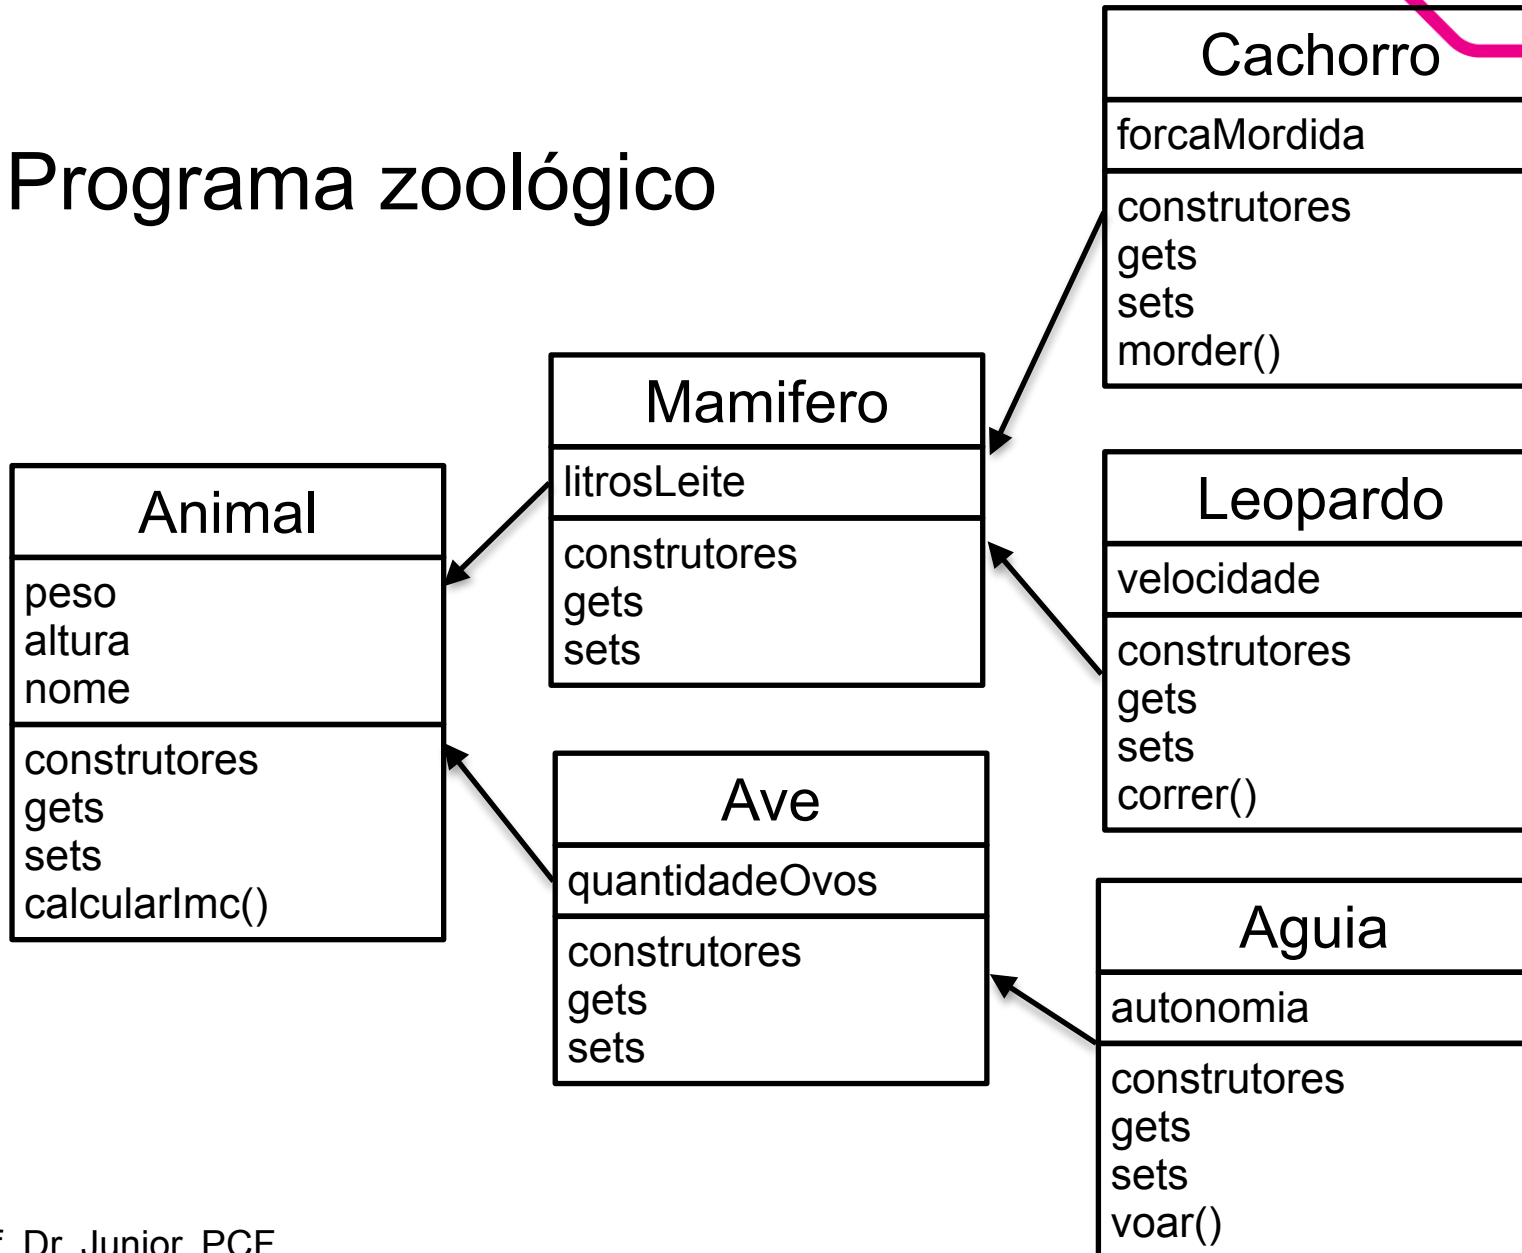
Programa zoológico

Animal
peso
altura
nome
construtores
gets
sets
calcularImc()

Mamifero
litrosLeite
construtores
gets
sets

Ave
quantidadeOvos
construtores
gets
sets

Cachorro
forcaMordida
construtores
gets
sets
morder()

Leopardo
velocidade
construtores
gets
sets
correr()

Aguia
autonomia
construtores
gets
sets
voar()

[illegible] Dr. Junior PCF